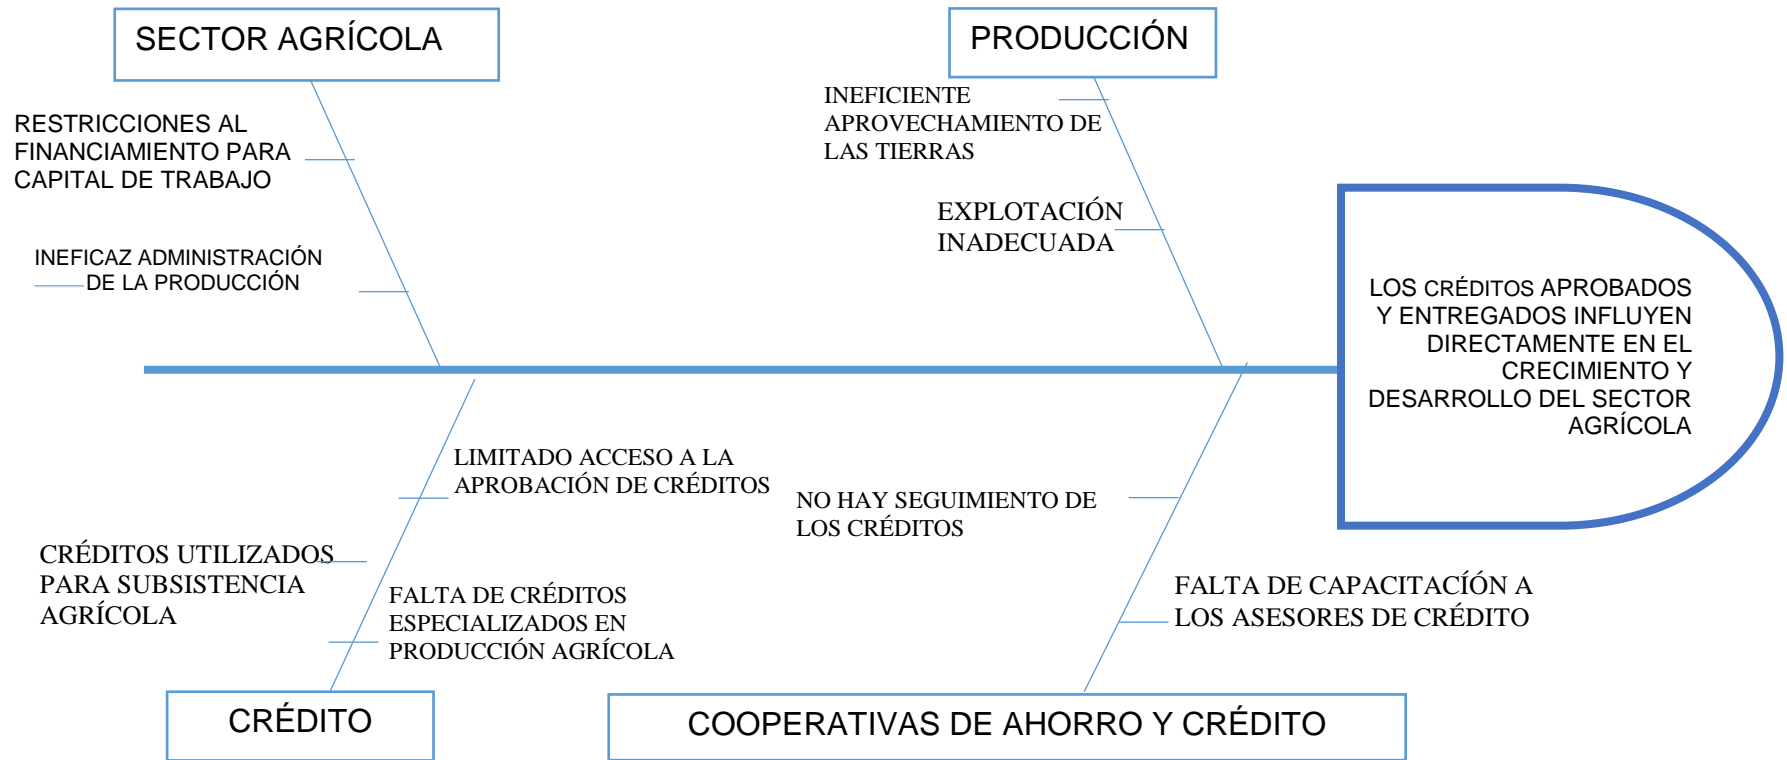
SECTOR AGRÍCOLA

PRODUCCIÓN

RESTRICCIONES AL FINANCIAMIENTO PARA CAPITAL DE TRABAJO

INEFICAZ ADMINISTRACIÓN DE LA PRODUCCIÓN

INEFICIENTE APROVECHAMIENTO DE LAS TIERRAS

EXPLOTACIÓN INADECUADA

LOS CRÉDITOS APROBADOS Y ENTREGADOS INFLUYEN DIRECTAMENTE EN EL CRECIMIENTO Y DESARROLLO DEL SECTOR AGRÍCOLA

LIMITADO ACCESO A LA APROBACIÓN DE CRÉDITOS

NO HAY SEGUIMIENTO DE LOS CRÉDITOS

CRÉDITOS UTILIZADOS PARA SUBSISTENCIA AGRÍCOLA

FALTA DE CRÉDITOS ESPECIALIZADOS EN PRODUCCIÓN AGRÍCOLA

FALTA DE CAPACITACÍÓN A LOS ASESORES DE CRÉDITO

CRÉDITO

COOPERATIVAS DE AHORRO Y CRÉDITO